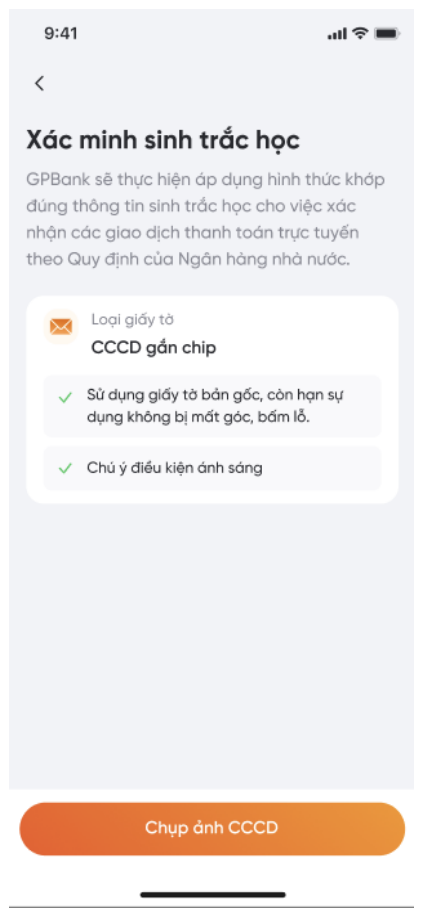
9:41

<

Xác minh sinh trắc học

GPBank sẽ thực hiện áp dụng hình thức khớp đúng thông tin sinh trắc học cho việc xác nhận các giao dịch thanh toán trực tuyến theo Quy định của Ngân hàng nhà nước.

Loại giấy tờ

CCCD gắn chip

Sử dụng giấy tờ bản gốc, còn hạn sự dụng không bị mất góc, bấm lỗ.

Chú ý điều kiện ánh sáng

Chụp ảnh CCCD